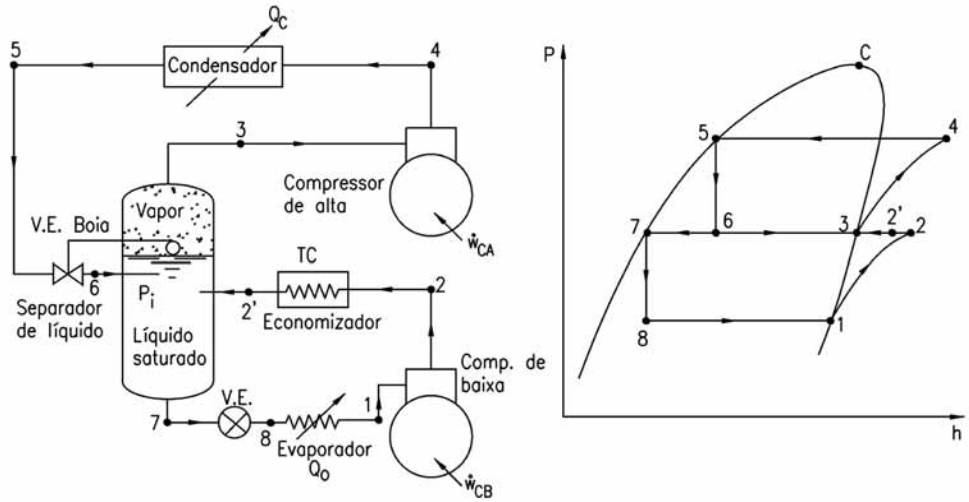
$Q_C$

5

Condensador

4

3

Vapor

Compressor de alta

V.E. Boia

$\dot{w}_{CA}$

6

TC

Separador de líquido

$P_i$

2'

Economizador

2

Líquido saturado

Comp. de baixa

V.E.

1

7

8

Evaporador

$Q_O$

$\dot{w}_{CB}$

P

C

5

4

7

6

3

2'

2

8

1

h